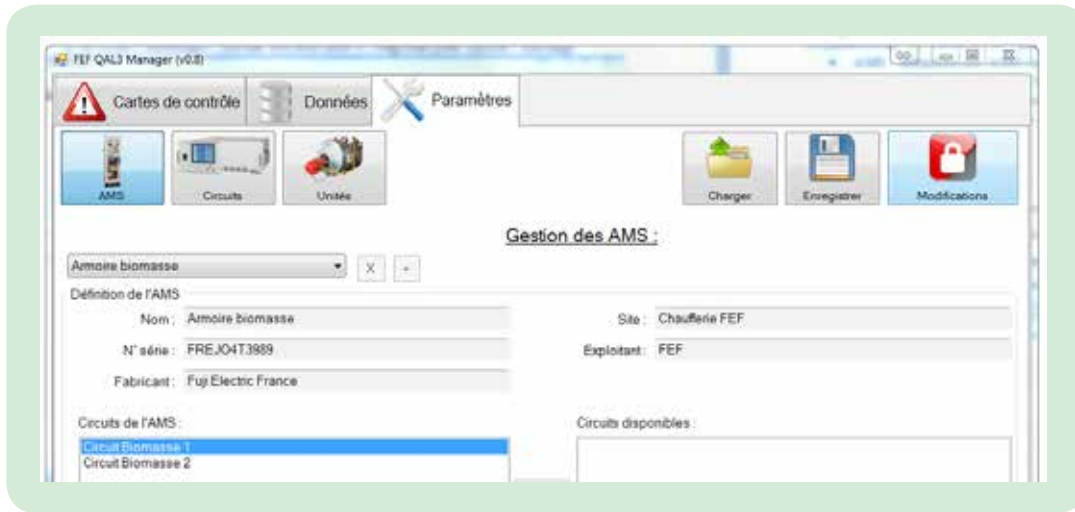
FEF QAL3 Manager (v0.8)

Cartes de contrôle

Données

Paramètres

AMS

Circuits

Unités

Charger

Enregistrer

Modifications

Gestion des AMS :

Armoire biomasse

X

+

Définition de l'AMS

Nom : Armoire biomasse

Site : Chaufferie FEF

N° série : FREJO4T3989

Exploitant : FEF

Fabricant : Fuji Electric France

Circuits de l'AMS :

Circuit Biomasse 1

Circuit Biomasse 2

Circuits disponibles :